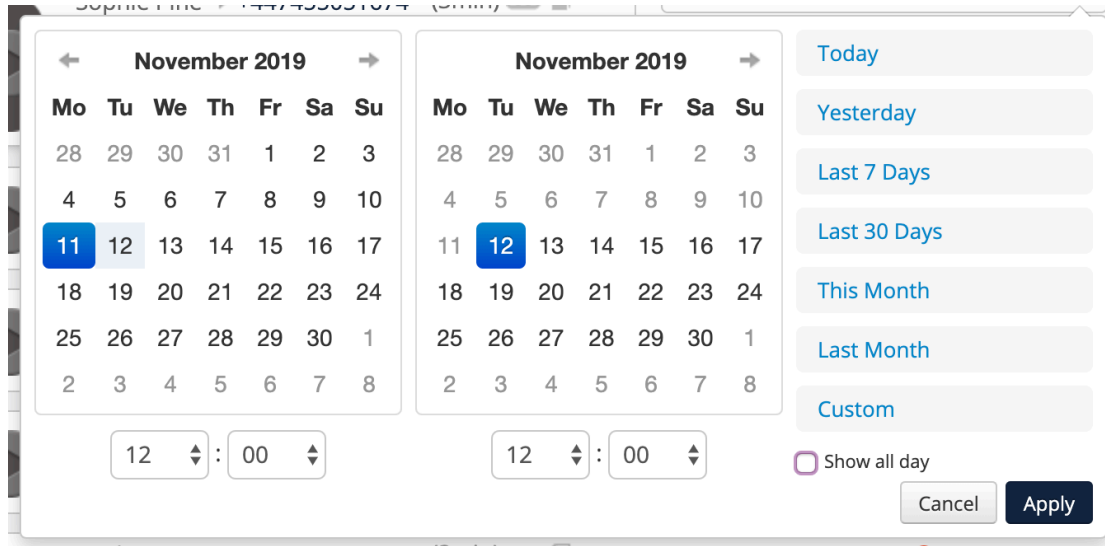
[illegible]

November 2019

| Mo | Tu | We | Th | Fr | Sa | Su |
|---|---|---|---|---|---|---|
| 28 | 29 | 30 | 31 | 1 | 2 | 3 |
| 4 | 5 | 6 | 7 | 8 | 9 | 10 |
| 11 | 12 | 13 | 14 | 15 | 16 | 17 |
| 18 | 19 | 20 | 21 | 22 | 23 | 24 |
| 25 | 26 | 27 | 28 | 29 | 30 | 1 |
| 2 | 3 | 4 | 5 | 6 | 7 | 8 |

12 : 00

November 2019

| Mo | Tu | We | Th | Fr | Sa | Su |
|---|---|---|---|---|---|---|
| 28 | 29 | 30 | 31 | 1 | 2 | 3 |
| 4 | 5 | 6 | 7 | 8 | 9 | 10 |
| 11 | 12 | 13 | 14 | 15 | 16 | 17 |
| 18 | 19 | 20 | 21 | 22 | 23 | 24 |
| 25 | 26 | 27 | 28 | 29 | 30 | 1 |
| 2 | 3 | 4 | 5 | 6 | 7 | 8 |

12 : 00

Today
Yesterday
Last 7 Days
Last 30 Days
This Month
Last Month
Custom

Show all day

Cancel
Apply